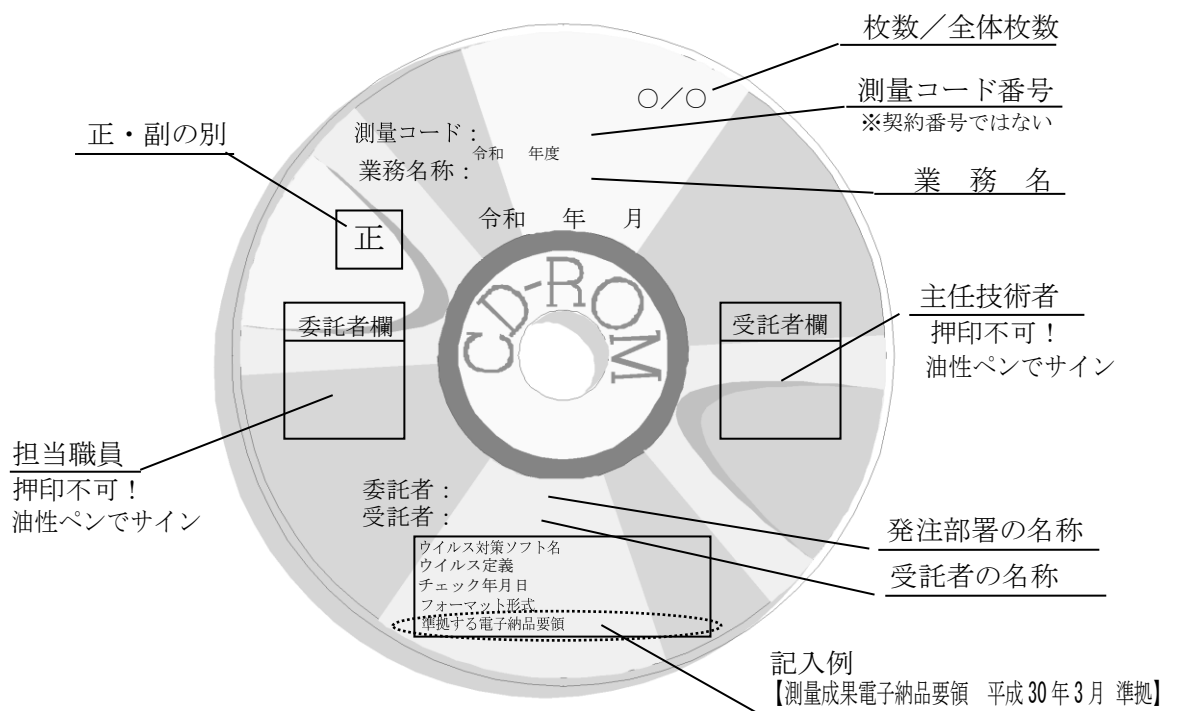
枚数／全体枚数

○／○

測量コード番号
※契約番号ではない

正・副の別

測量コード：
令和　年度
業務名称：

業　務　名

令和　年　月

正

CD-ROM

委託者欄

受託者欄

主任技術者
押印不可！
油性ペンでサイン

担当職員
押印不可！
油性ペンでサイン

委託者：
受託者：

発注部署の名称

受託者の名称

ウイルス対策ソフト名
ウイルス定義
チェック年月日
フォーマット形式
準拠する電子納品要領

記入例
【測量成果電子納品要領　平成30年3月 準拠】